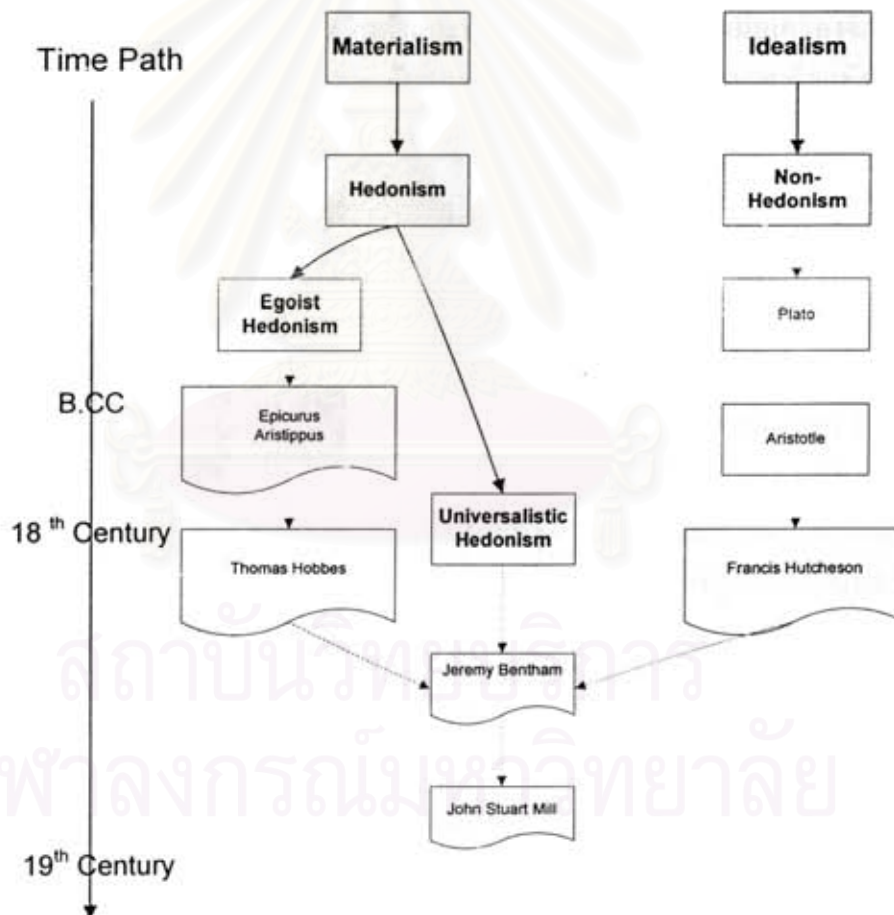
Time Path

Materialism

Idealism

Hedonism

Non-Hedonism

Egoist Hedonism

Plato

B.CC

Epicurus
Aristippus

Aristotle

18 $^{th}$ Century

Universalistic Hedonism

Thomas Hobbes

Francis Hutcheson

Jeremy Bentham

John Stuart Mill

19$^{th}$ Century

สถาบันวิทยบริการ
จุฬาลงกรณ์มหาวิทยาลัย